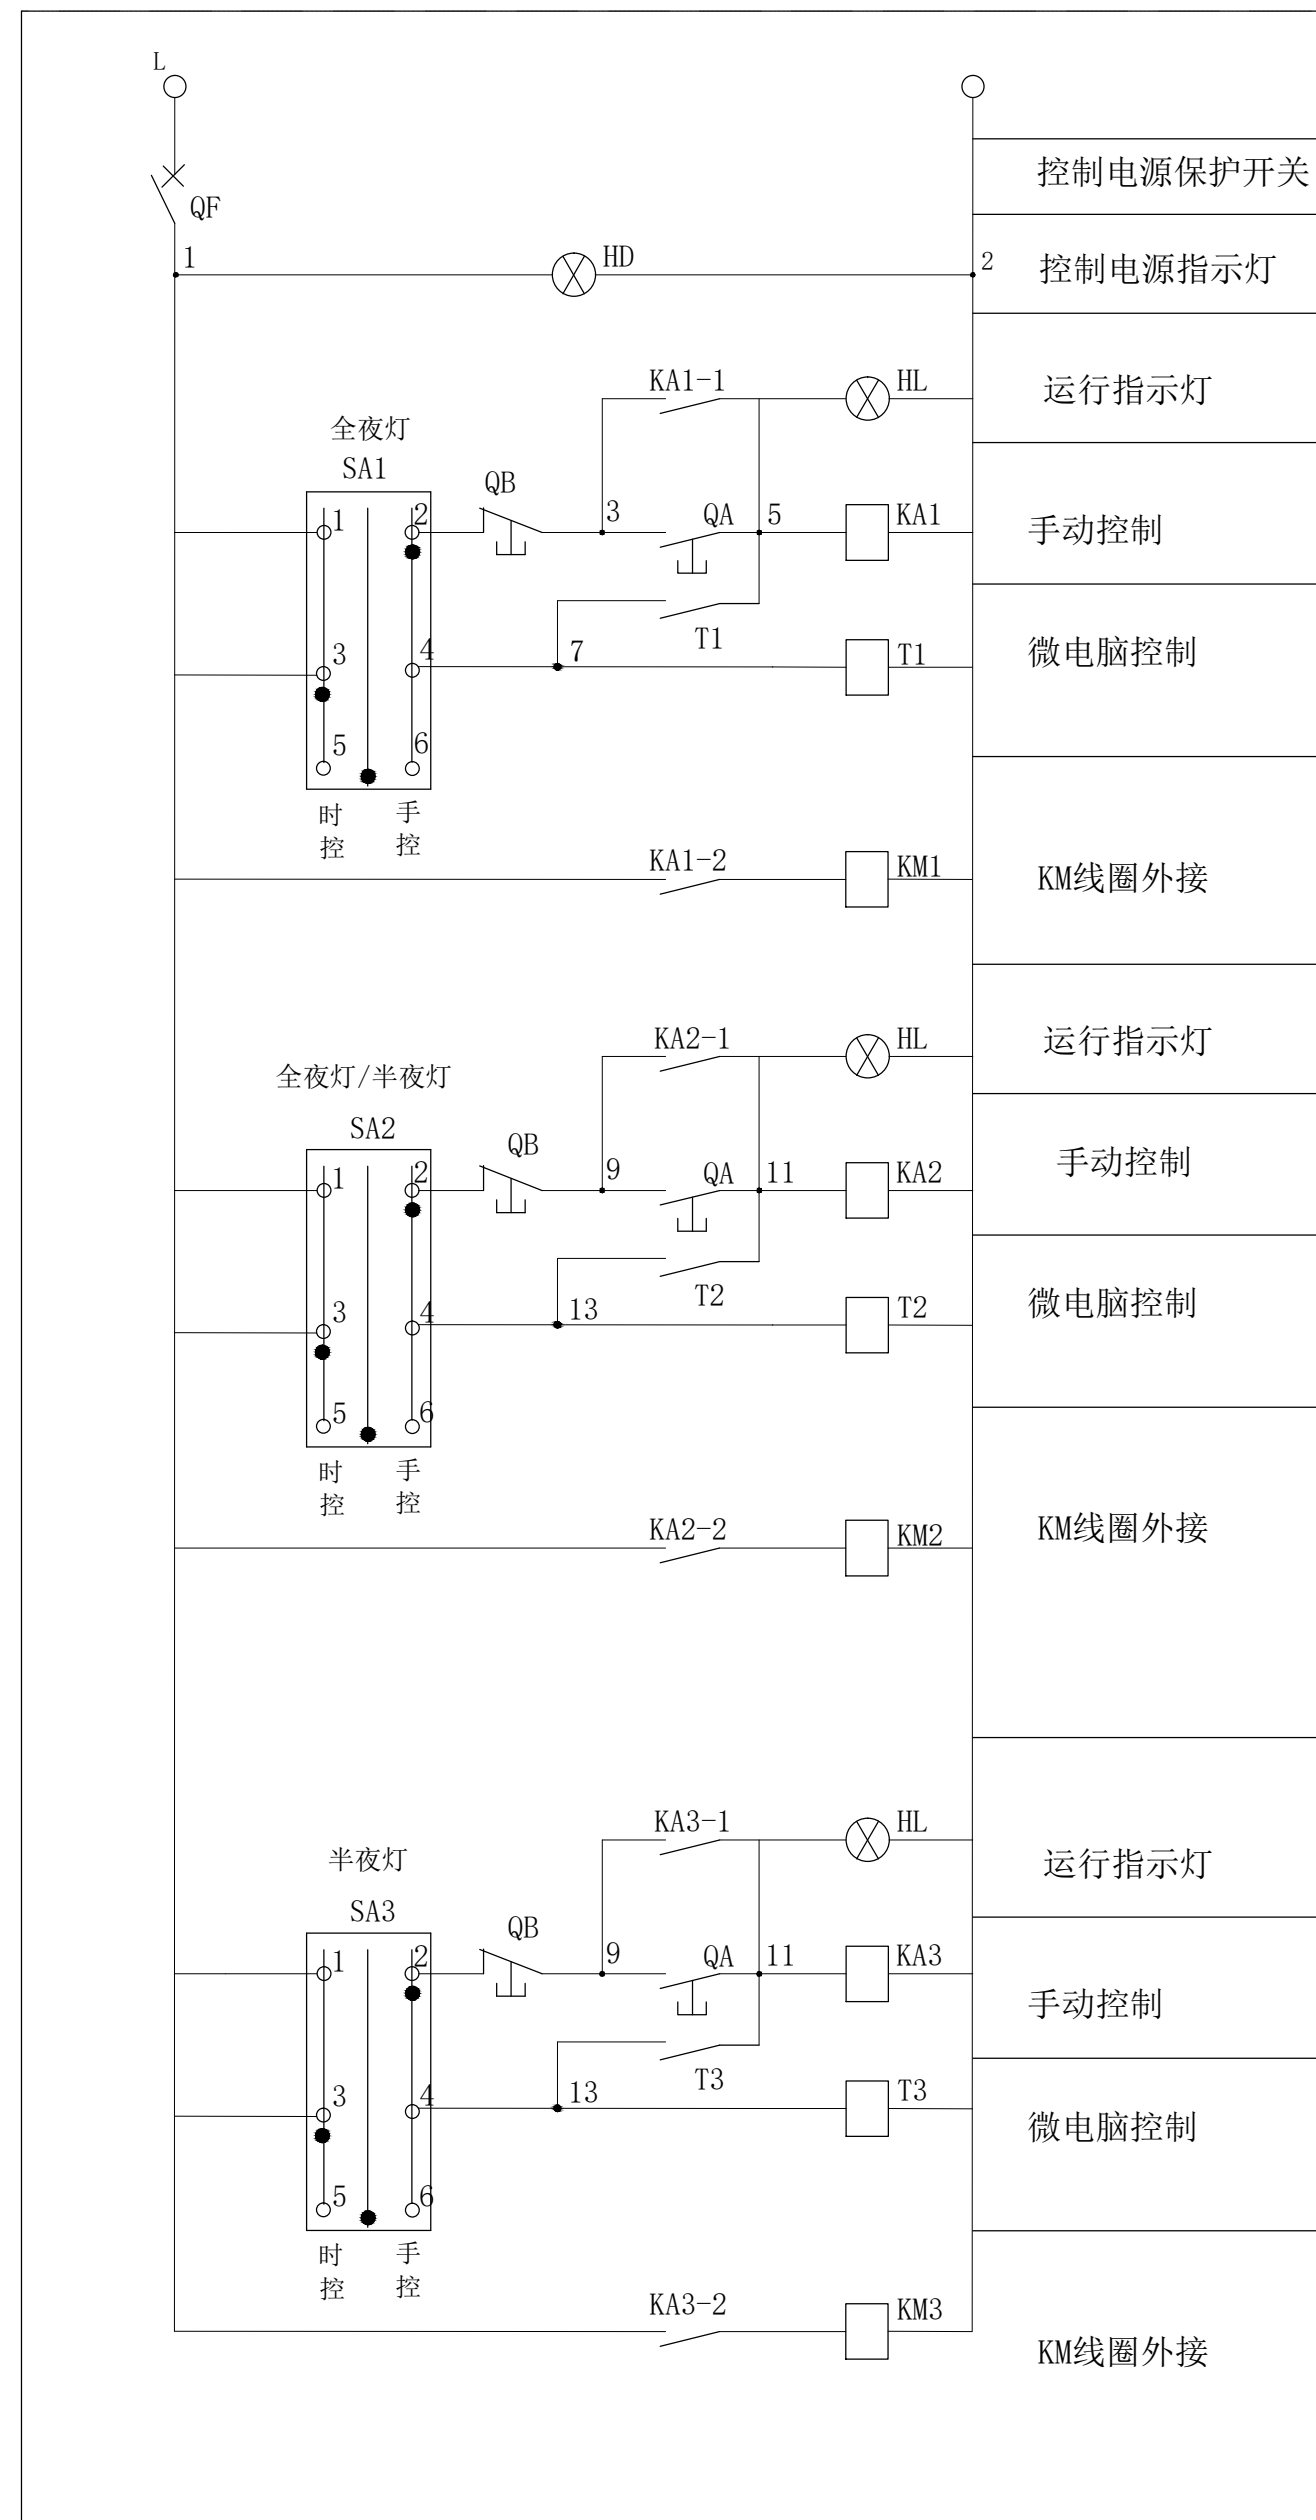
L

QF

1

HD

2

控制电源保护开关

控制电源指示灯

KA1-1

HL

运行指示灯

全夜灯

SA1

QB

3

QA

5

KA1

手动控制

1

2

T1

3

4

7

T1

微电脑控制

5

6

时控

手控

KA1-2

KM1

KM线圈外接

KA2-1

HL

运行指示灯

全夜灯/半夜灯

SA2

QB

9

QA

11

KA2

手动控制

1

2

T2

3

4

13

T2

微电脑控制

5

6

时控

手控

KA2-2

KM2

KM线圈外接

KA3-1

HL

运行指示灯

半夜灯

SA3

QB

9

QA

11

KA3

手动控制

1

2

T3

3

4

13

T3

微电脑控制

5

6

时控

手控

KA3-2

KM3

KM线圈外接